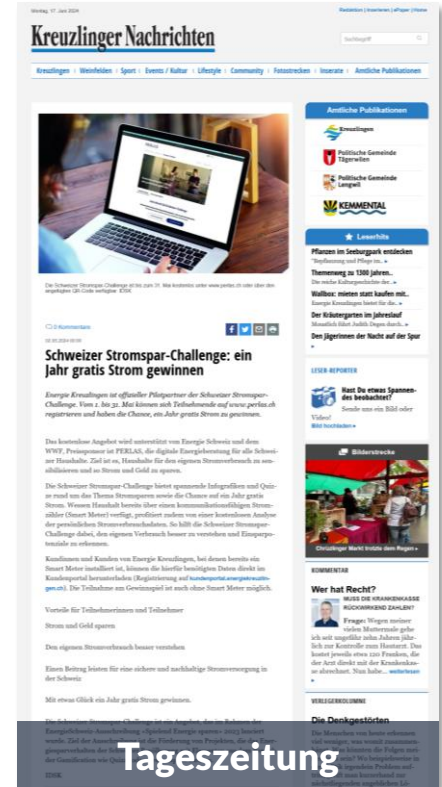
Montag, 17. Juni 2024

Redaktion | Inserieren | ePaper | Home

Kreuzlinger Nachrichten

Suchbegriff

Kreuzlingen | Weinfelden | Sport | Events / Kultur | Lifestyle | Community | Fotostrecken | Inserate | Amtliche Publikationen

Die Schweizer Stromspar-Challenge ist bis zum 31. Mai kostenlos unter www.perlas.ch oder über den angefügten QR-Code verfügbar. EDK

0 Kommentare

02.05.2024 00:00

Schweizer Stromspar-Challenge: ein Jahr gratis Strom gewinnen

Energie Kreuzlingen ist offizieller Pilotpartner der Schweizer Stromspar-Challenge. Vom 1. bis 31. Mai können sich Teilnehmende auf www.perlas.ch registrieren und haben die Chance, ein Jahr gratis Strom zu gewinnen.

Das kostenlose Angebot wird unterstützt von Energie Schweiz und dem WWF. Preissponsor ist PERLAS, die digitale Energieberatung für alle Schweizer Haushalte. Ziel ist es, Haushalte für den eigenen Stromverbrauch zu sensibilisieren und so Strom und Geld zu sparen.

Die Schweizer Stromspar-Challenge bietet spannende Infografiken und Quizze rund um das Thema Stromsparen sowie die Chance auf ein Jahr gratis Strom. Wessen Haushalt bereits über einen kommunikationsfähigen Stromzähler (Smart Meter) verfügt, profitiert zudem von einer kostenlosen Analyse der persönlichen Stromverbrauchsdaten. So hilft die Schweizer Stromspar-Challenge dabei, den eigenen Verbrauch besser zu verstehen und Einsparpotenziale zu erkennen.

Kundinnen und Kunden von Energie Kreuzlingen, bei denen bereits ein Smart Meter installiert ist, können die hierfür benötigten Daten direkt im Kundenportal herunterladen (Registrierung auf kundenportal.energiekreuzlingen.ch). Die Teilnahme am Gewinnspiel ist auch ohne Smart Meter möglich.

Vorteile für Teilnehmerinnen und Teilnehmer

Strom und Geld sparen

Den eigenen Stromverbrauch besser verstehen

Einen Beitrag leisten für eine sichere und nachhaltige Stromversorgung in der Schweiz

Mit etwas Glück ein Jahr gratis Strom gewinnen.

Die Schweizer Stromspar-Challenge ist ein Angebot, das im Rahmen der Energieförderung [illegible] 2023 lanciert wurde. Ziel der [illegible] Energieverbrauchs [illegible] der Gamification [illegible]

EDK

Amtliche Publikationen

Kreuzlingen

Politische Gemeinde Tägerwilen

Politische Gemeinde Lengwil

KEMMENTAL

Leserhits

Pflanzen im Seeburgpark entdecken
"Baumtausch und Pflege im..."

Themenweg zu 1300 Jahren..
Die reiche Kulturgeschichte der...

Wallbox: mieten statt kaufen mit..
Energie Kreuzlingen bietet für die...

Der Kräutergarten im Jahreslauf
Monatlich führt Judith Degen durch...

Den Jägerinnen der Nacht auf der Spur

LESER-REPORTER

Hast Du etwas Spannendes beobachtet?
Sende uns ein Bild oder Video!
Bild hochladen »

Bilderstrecke

Chrüzlinger Markt trotzte dem Regen »

KOMMENTAR

Wer hat Recht?

MUSS DIE KRANKENKASSE RÜCKWIRKEND ZAHLEN?

Frage: Wegen meiner vielen Muttermale gehe ich seit ungefähr zehn Jahren jährlich zur Kontrolle zum Hautarzt. Das kostet jeweils etwa 120 Franken, die der Arzt direkt mit der Krankenkasse abrechnet. Nun habe... weiterlesen

VERLEGERKOLUMNE

Die Denkgestörten

Die Menschen von heute erkennen viel weniger, was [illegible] zusammenhängt und können die Folgen ihrer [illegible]

Tageszeitung